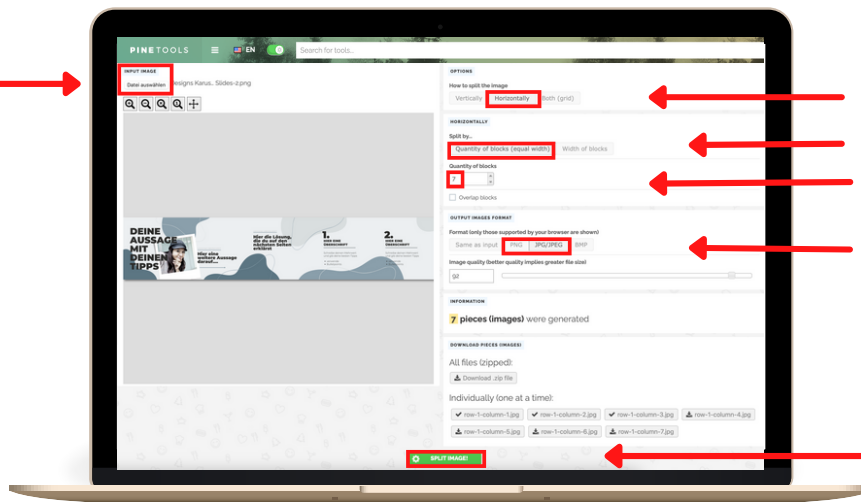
PINETOOLS EN Search for tools...

INPUT IMAGE
Datei auswählen Designs Karus...Slides-2.png

DEINE AUSSAGE MIT DEINEN TIPPS
Hier eine weitere Aussage darauf...
Hier die Lösung, die du auf den Slides erklärst
1. DEINE ERSTE ÜBERSCHRIFT
2. DEINE ZWEITE ÜBERSCHRIFT

OPTIONS
How to split the image
Vertically Horizontally Both (grid)

HORIZONTALLY
Split by...
Quantity of blocks (equal width) Width of blocks
Quantity of blocks
7
Overlap blocks

OUTPUT IMAGES FORMAT
Format (only those supported by your browser are shown)
Same as input PNG JPG/JPEG BMP
Image quality (better quality implies greater file size)
92

INFORMATION
7 pieces (images) were generated

DOWNLOAD PIECES (IMAGES)
All files (zipped):
Download .zip file
Individually (one at a time):
row-1-column-1.jpg row-1-column-2.jpg row-1-column-3.jpg row-1-column-4.jpg
row-1-column-5.jpg row-1-column-6.jpg row-1-column-7.jpg

SPLIT IMAGE!